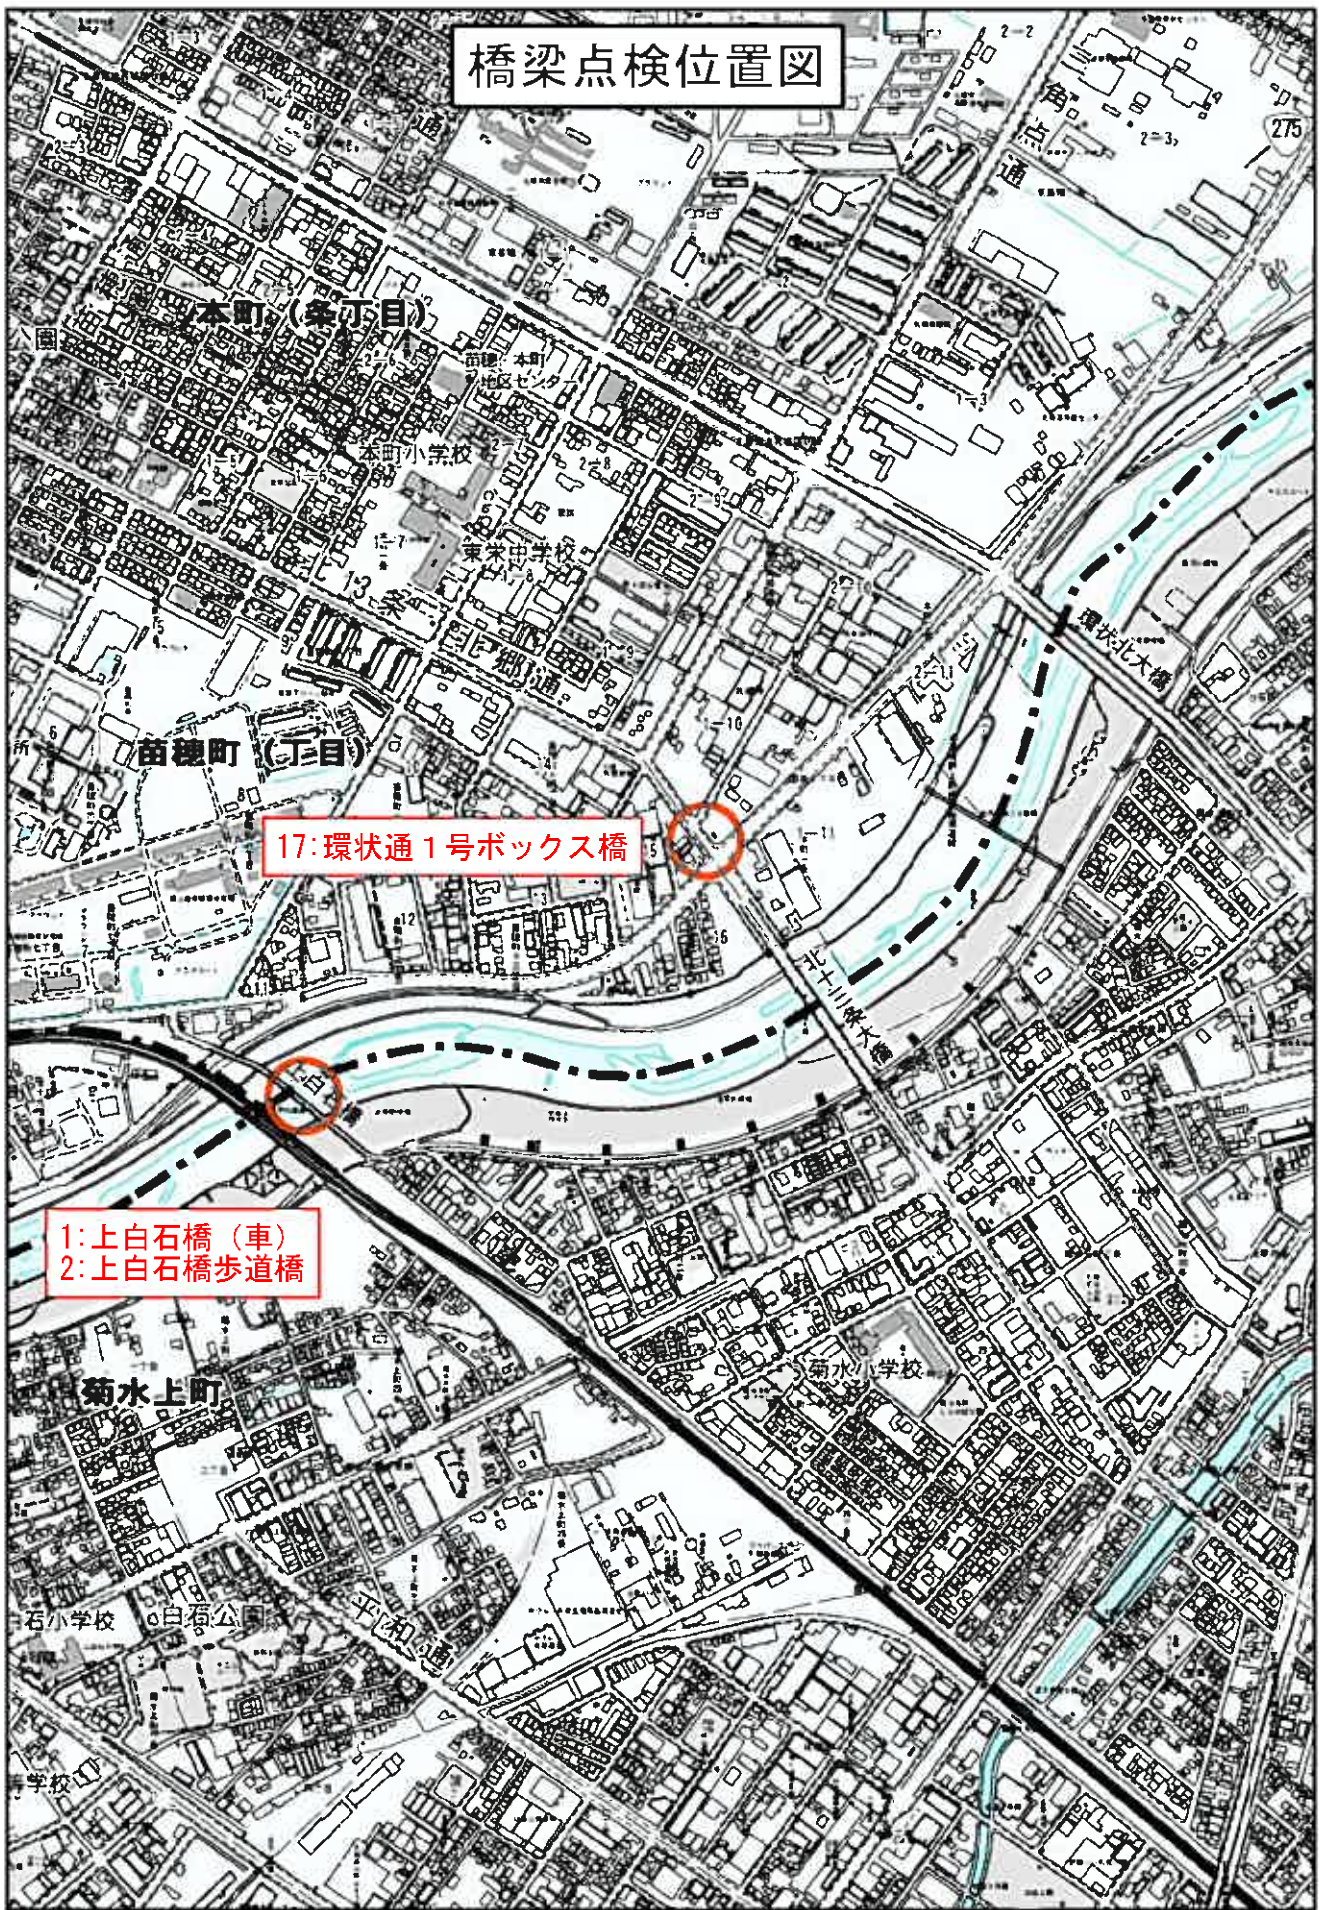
橋梁点検位置図

275

角点通

本町（条丁目）

苗穂・本町地区センター

本町小学校

東米中学校

13条

北郷通

苗穂町（丁目）

環状北大橋

17:環状通１号ボックス橋

北十三条大橋

1:上白石橋（車）
2:上白石橋歩道橋

菊水上町

菊水小学校

石小学校

白石公園

平和通

学校